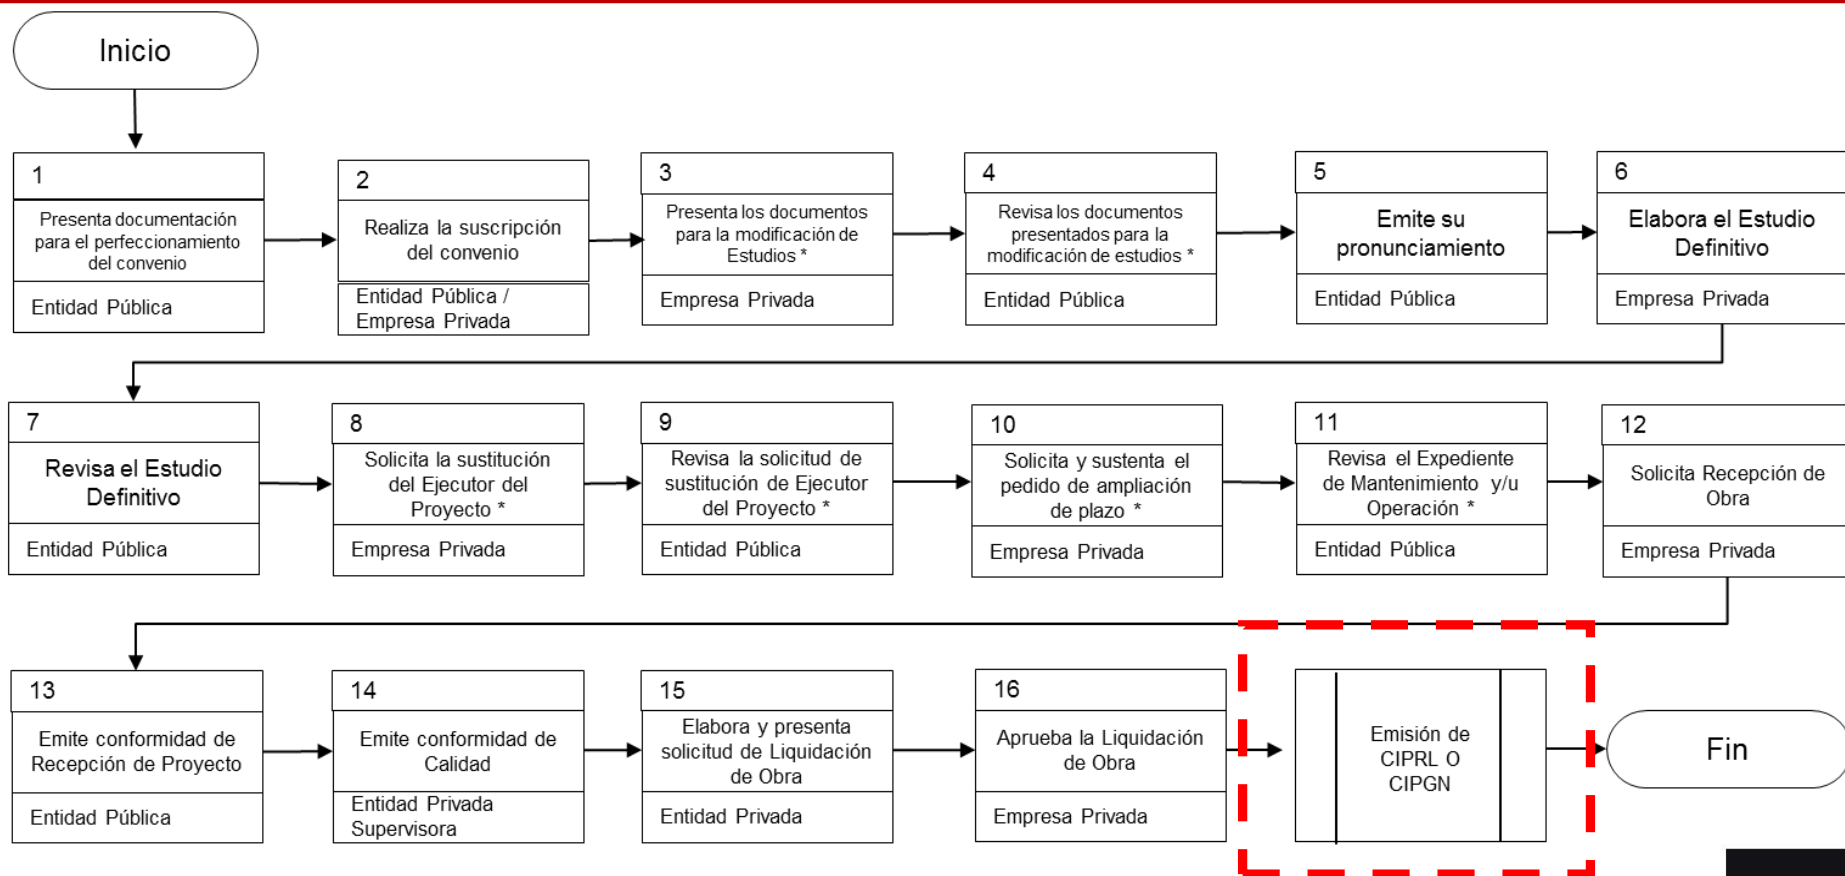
Inicio

1
Presenta documentación para el perfeccionamiento del convenio
Entidad Pública

2
Realiza la suscripción del convenio
Entidad Pública / Empresa Privada

3
Presenta los documentos para la modificación de Estudios *
Empresa Privada

4
Revisa los documentos presentados para la modificación de estudios *
Entidad Pública

5
Emite su pronunciamiento
Entidad Pública

6
Elabora el Estudio Definitivo
Empresa Privada

7
Revisa el Estudio Definitivo
Entidad Pública

8
Solicita la sustitución del Ejecutor del Proyecto *
Empresa Privada

9
Revisa la solicitud de sustitución de Ejecutor del Proyecto *
Entidad Pública

10
Solicita y sustenta el pedido de ampliación de plazo *
Empresa Privada

11
Revisa el Expediente de Mantenimiento y/u Operación *
Entidad Pública

12
Solicita Recepción de Obra
Empresa Privada

13
Emite conformidad de Recepción de Proyecto
Entidad Pública

14
Emite conformidad de Calidad
Entidad Privada Supervisora

15
Elabora y presenta solicitud de Liquidación de Obra
Entidad Privada

16
Aprueba la Liquidación de Obra
Empresa Privada

Emisión de CIPRL O CIPGN

Fin